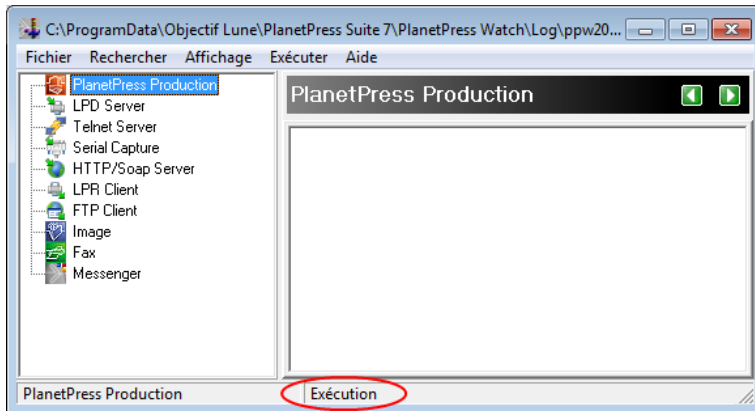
C:\ProgramData\Objectif Lune\PlanetPress Suite 7\PlanetPress Watch\Log\ppw20...

Fichier Rechercher Affichage Exécuter Aide

PlanetPress Production
LPD Server
Telnet Server
Serial Capture
HTTP/Soap Server
LPR Client
FTP Client
Image
Fax
Messenger

PlanetPress Production

PlanetPress Production
Exécution